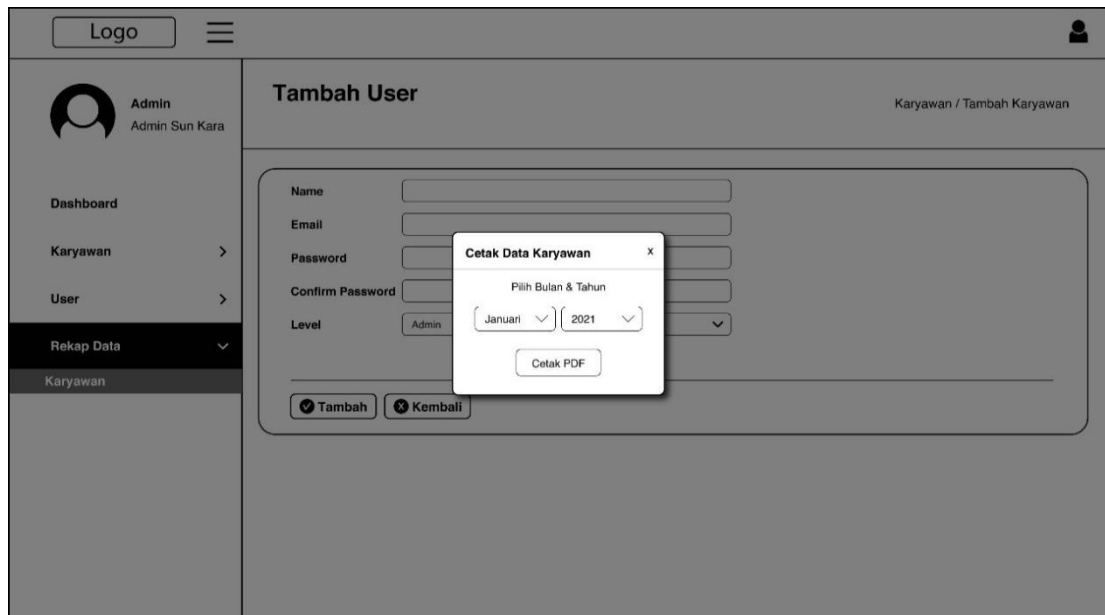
Logo

Admin
Admin Sun Kara

Dashboard
Karyawan
User
Rekap Data
Karyawan

Tambah User

Karyawan / Tambah Karyawan

Name
Email
Password
Confirm Password
Level
Admin

Cetak Data Karyawan
x
Pilih Bulan & Tahun
Januari
2021
Cetak PDF

Tambah
Kembali